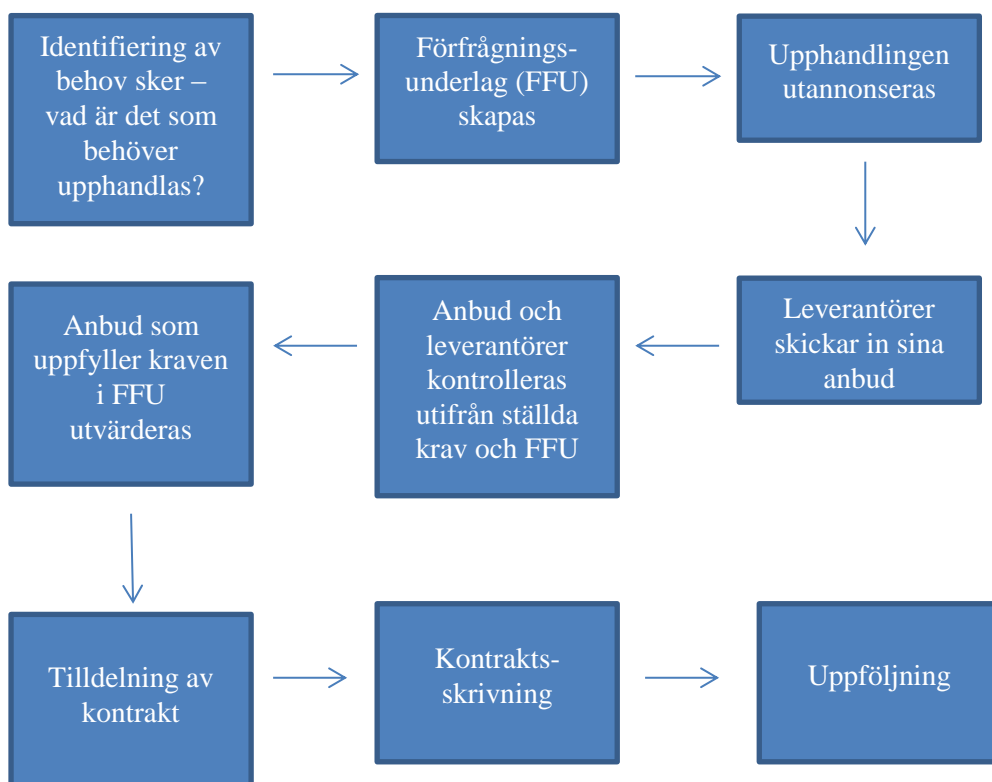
Identifiering av behov sker – vad är det som behöver upphandlas?

Förfrågnings-underlag (FFU) skapas

Upphandlingen utannonseras

Leverantörer skickar in sina anbud

Anbud och leverantörer kontrolleras utifrån ställda krav och FFU

Anbud som uppfyller kraven i FFU utvärderas

Tilldelning av kontrakt

Kontrakts-skrivning

Uppföljning